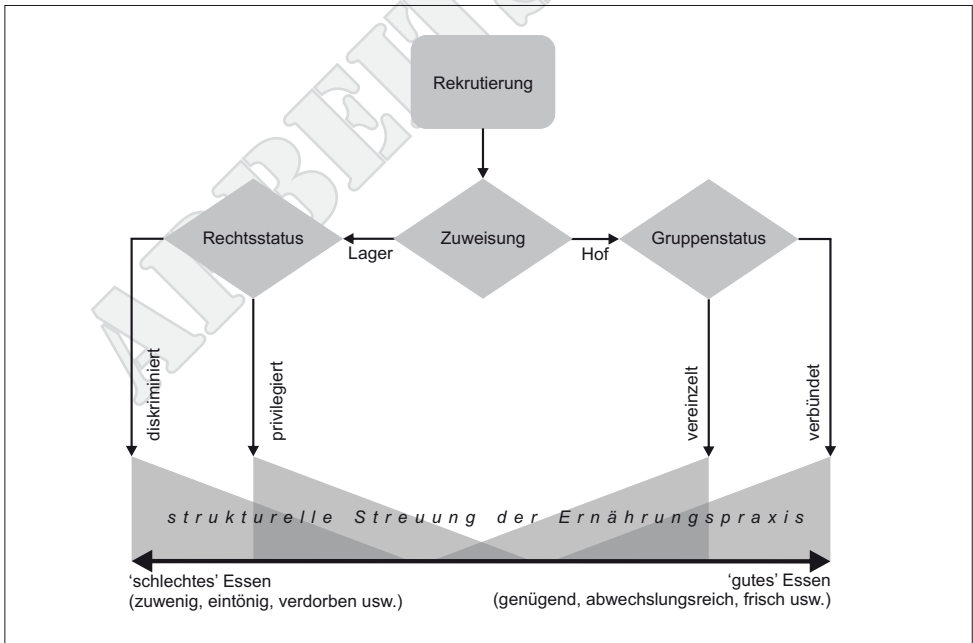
Rekrutierung

Rechtsstatus

Lager

Zuweisung

Hof

Gruppenstatus

diskriminiert

privilegiert

vereinzelt

verbündet

strukturelle Streuung der Ernährungspraxis

'schlechtes' Essen
(zuwenig, eintönig, verdorben usw.)

'gutes' Essen
(genügend, abwechslungsreich, frisch usw.)